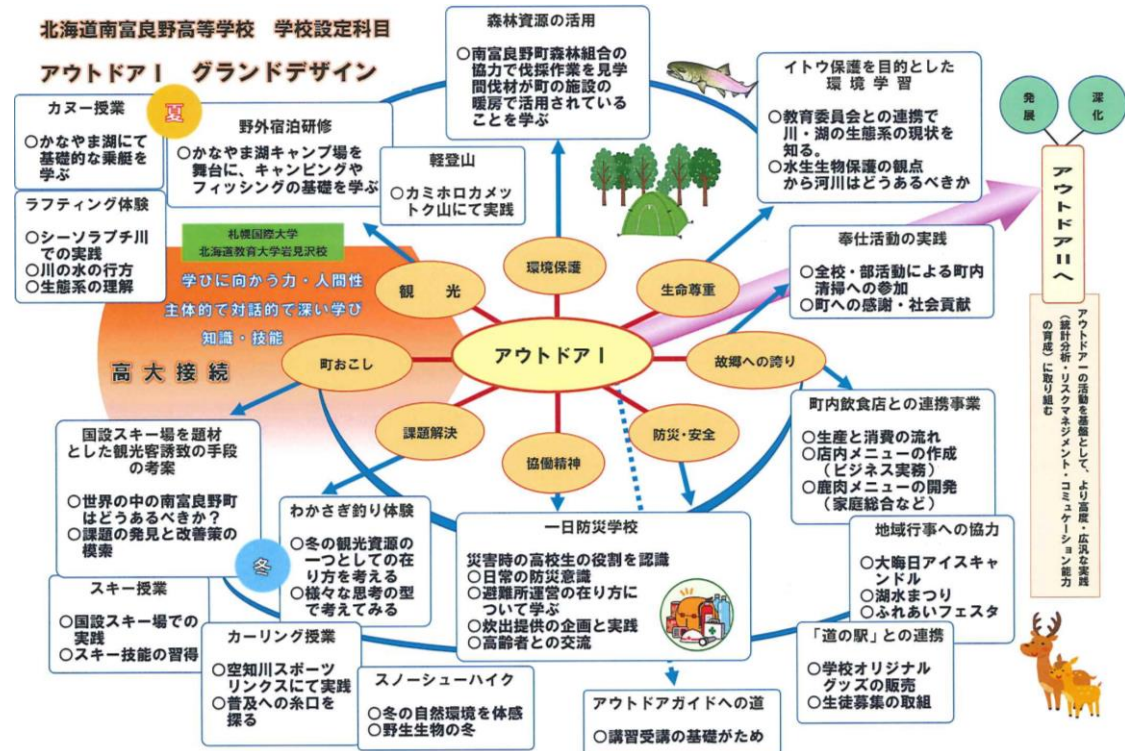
北海道南富良野高等学校　学校設定科目

アウトドアⅠ　グランドデザイン

夏

カヌー授業
○かなやま湖にて基礎的な乗艇を学ぶ

野外宿泊研修
○かなやま湖キャンプ場を舞台に、キャンピングやフィッシングの基礎を学ぶ

森林資源の活用
○南富良野町森林組合の協力で伐採作業を見学間伐材が町の施設の暖房で活用されていることを学ぶ

軽登山
○カミホロカメットク山にて実践

イトウ保護を目的とした環境学習
○教育委員会との連携で川・湖の生態系の現状を知る。
○水生生物保護の観点から河川はどうあるべきか

発展　深化

アウトドアⅡへ

アウトドアⅠの活動を基盤として、より高度・広汎な実践（統計分析・リスクマネジメント・コミュケーション能力の育成）に取り組む

ラフティング体験
○シーソラプチ川での実践
○川の水の行方
○生態系の理解

札幌国際大学
北海道教育大学岩見沢校

学びに向かう力・人間性
主体的で対話的で深い学び
知識・技能

高大接続

奉仕活動の実践
○全校・部活動による町内清掃への参加
○町への感謝・社会貢献

観　光
環境保護
生命尊重
町おこし
アウトドアⅠ
故郷への誇り
課題解決
協働精神
防災・安全

町内飲食店との連携事業
○生産と消費の流れ
○店内メニューの作成（ビジネス実務）
○鹿肉メニューの開発（家庭総合など）

国設スキー場を題材とした観光客誘致の手段の考案
○世界の中の南富良野町はどうあるべきか？
○課題の発見と改善策の模索

わかさぎ釣り体験
○冬の観光資源の一つとしての在り方を考える
○様々な思考の型で考えてみる

冬

一日防災学校
災害時の高校生の役割を認識
○日常の防災意識
○避難所運営の在り方について学ぶ
○炊出提供の企画と実践
○高齢者との交流

地域行事への協力
○大晦日アイスキャンドル
○湖水まつり
○ふれあいフェスタ

スキー授業
○国設スキー場での実践
○スキー技能の習得

カーリング授業
○空知川スポーツリンクスにて実践
○普及への糸口を探る

スノーシューハイク
○冬の自然環境を体感
○野生生物の冬

「道の駅」との連携
○学校オリジナルグッズの販売
○生徒募集の取組

アウトドアガイドへの道
○講習受講の基礎がため